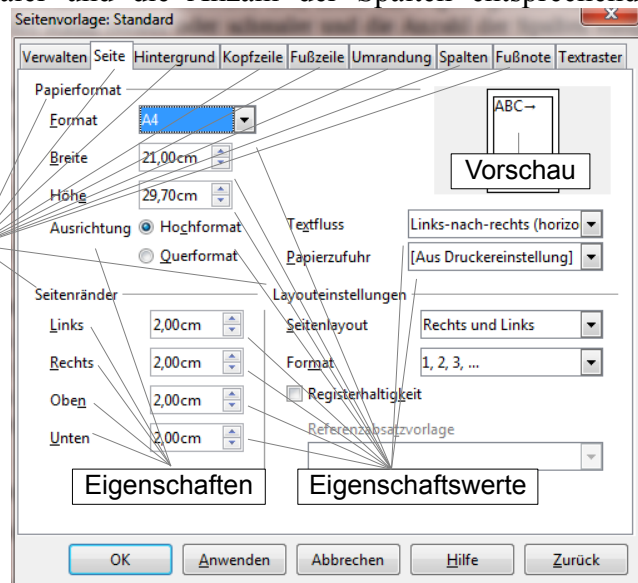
Seitenvorlage: Standard

Verwalten | Seite | Hintergrund | Kopfzeile | Fußzeile | Umrandung | Spalten | Fußnote | Textraster

Papierformat

Format A4

Breite 21,00cm

Höhe 29,70cm

Ausrichtung Hochformat

Querformat

ABC→

Vorschau

Textfluss Links-nach-rechts (horizo

Papierzufuhr [Aus Druckereinstellung]

Seitenränder

Links 2,00cm

Rechts 2,00cm

Oben 2,00cm

Unten 2,00cm

Layouteinstellungen

Seitenlayout Rechts und Links

Format 1, 2, 3, ...

Registerhaltigkeit

Referenzabsatzvorlage

Eigenschaften

Eigenschaftswerte

OK | Anwenden | Abbrechen | Hilfe | Zurück